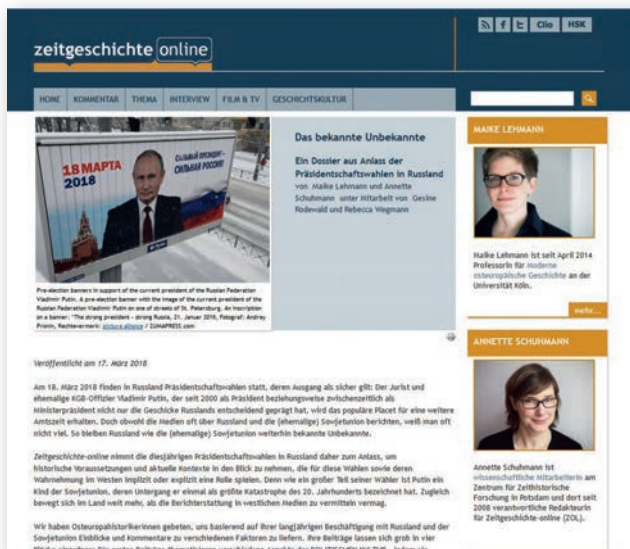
zeitgeschichte online

Clio HSK

HOME KOMMENTAR THEMA INTERVIEW FILM & TV GESCHICHTSKULTUR

18 МАРТА 2018

СИЛЬНЫЙ ПРЕЗИДЕНТ – СИЛЬНАЯ РОССИЯ!

Pre-election banners in support of the current president of the Russian Federation Vladimir Putin. A pre-election banner with the image of the current president of the Russian Federation Vladimir Putin on one of streets of St. Petersburg. An inscription on a banner: "The strong president - strong Russia, 21. Januar 2018, Fotograf: Andrey Pronin, Rechtevermerk: picture alliance / ZUMAPRESS.com

Das bekannte Unbekannte

Ein Dossier aus Anlass der Präsidentschaftswahlen in Russland

von Maike Lehmann und Annette Schuhmann unter Mitarbeit von Gesine Rodewald und Rebecca Wegmann

MAIKE LEHMANN

Maike Lehmann ist seit April 2014 Professorin für Moderne osteuropäische Geschichte an der Universität Köln.

mehr...

ANNETTE SCHUHMANN

Annette Schuhmann ist wissenschaftliche Mitarbeiterin am Zentrum für Zeithistorische Forschung in Potsdam und dort seit 2008 verantwortliche Redakteurin für Zeitgeschichte-online (ZOL).

Veröffentlicht am 17. März 2018

Am 18. März 2018 finden in Russland Präsidentschaftswahlen statt, deren Ausgang als sicher gilt: Der Jurist und ehemalige KGB-Offizier Vladimir Putin, der seit 2000 als Präsident beziehungsweise zwischenzeitlich als Ministerpräsident nicht nur die Geschicke Russlands entscheidend geprägt hat, wird das populäre Placet für eine weitere Amtszeit erhalten. Doch obwohl die Medien oft über Russland und die (ehemalige) Sowjetunion berichten, weiß man oft nicht viel. So bleiben Russland wie die (ehemalige) Sowjetunion weiterhin bekannte Unbekannte.

Zeitgeschichte-online nimmt die diesjährigen Präsidentschaftswahlen in Russland daher zum Anlass, um historische Voraussetzungen und aktuelle Kontexte in den Blick zu nehmen, die für diese Wahlen sowie deren Wahrnehmung im Westen implizit oder explizit eine Rolle spielen. Denn wie ein großer Teil seiner Wähler ist Putin ein Kind der Sowjetunion, deren Untergang er einmal als größte Katastrophe des 20. Jahrhunderts bezeichnet hat. Zugleich bewegt sich im Land weit mehr, als die Berichterstattung in westlichen Medien zu vermitteln vermag.

Wir haben Osteuropahistorikerinnen gebeten, uns basierend auf ihrer langjährigen Beschäftigung mit Russland und der Sowjetunion Einblicke und Kommentare zu verschiedenen Faktoren zu liefern. Ihre Beiträge lassen sich grob in vier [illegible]